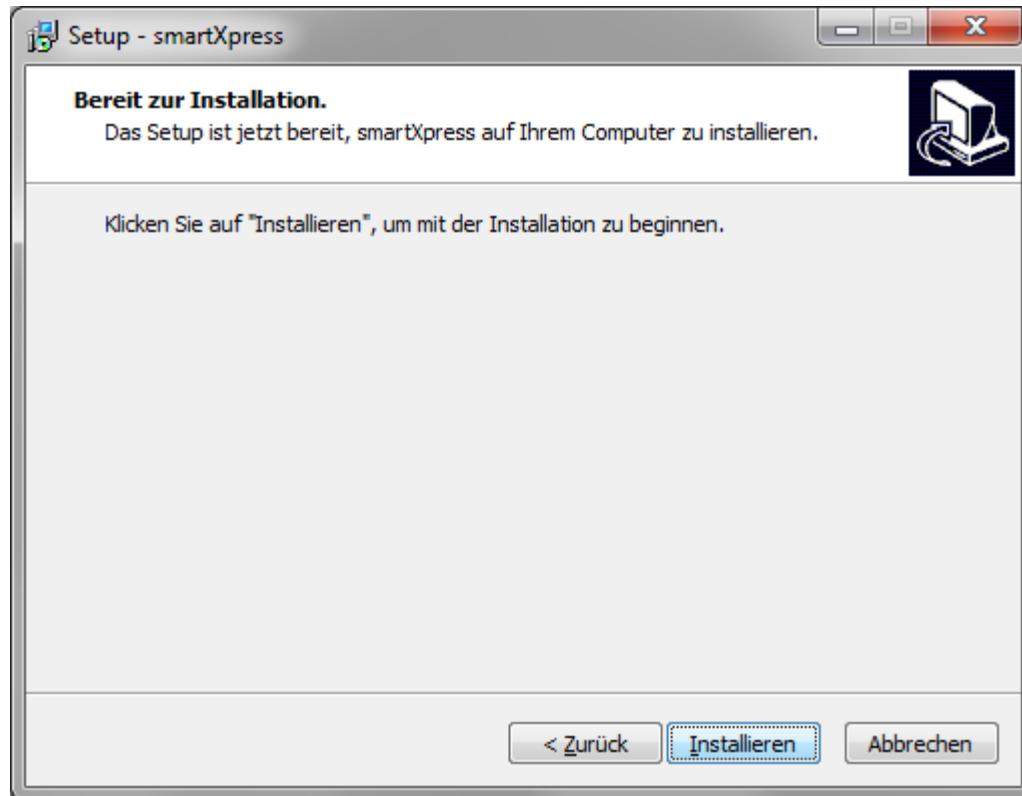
Setup - smartXpress

Bereit zur Installation.

Das Setup ist jetzt bereit, smartXpress auf Ihrem Computer zu installieren.

Klicken Sie auf "Installieren", um mit der Installation zu beginnen.

< Zurück | Installieren | Abbrechen